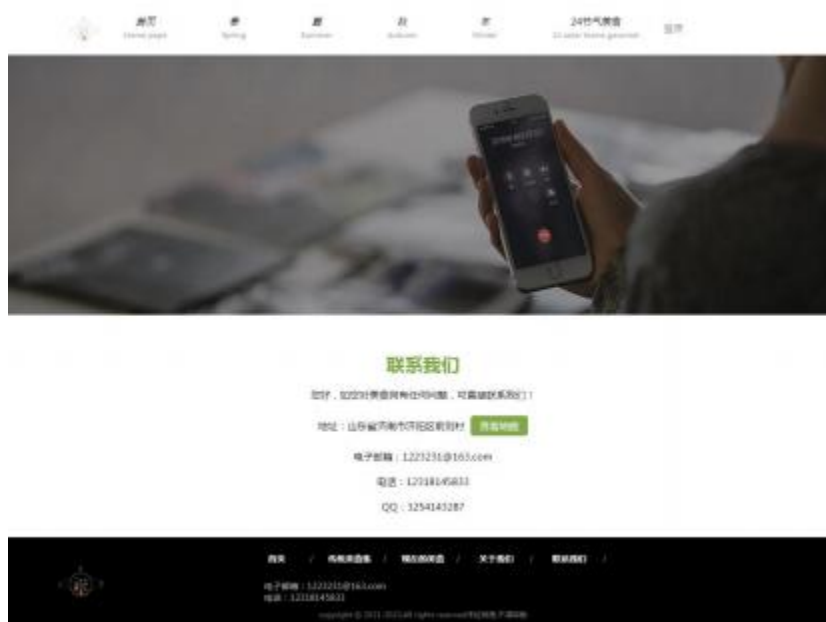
首页 Home page | 春 Spring | 夏 Summer | 秋 Autumn | 冬 Winter | 24节气美食 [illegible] | 登录

联系我们

您好，如您对美食网有任何问题，可直接联系我们！

地址：山东省济南市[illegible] 查看地图

电子邮箱：1223231@163.com

电话：12318145833

QQ：1254145287

首页 / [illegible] / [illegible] / 关于我们 / 联系我们 /

电子邮箱：1223231@163.com
电话：12318145833

copyright © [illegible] All rights reserved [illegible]